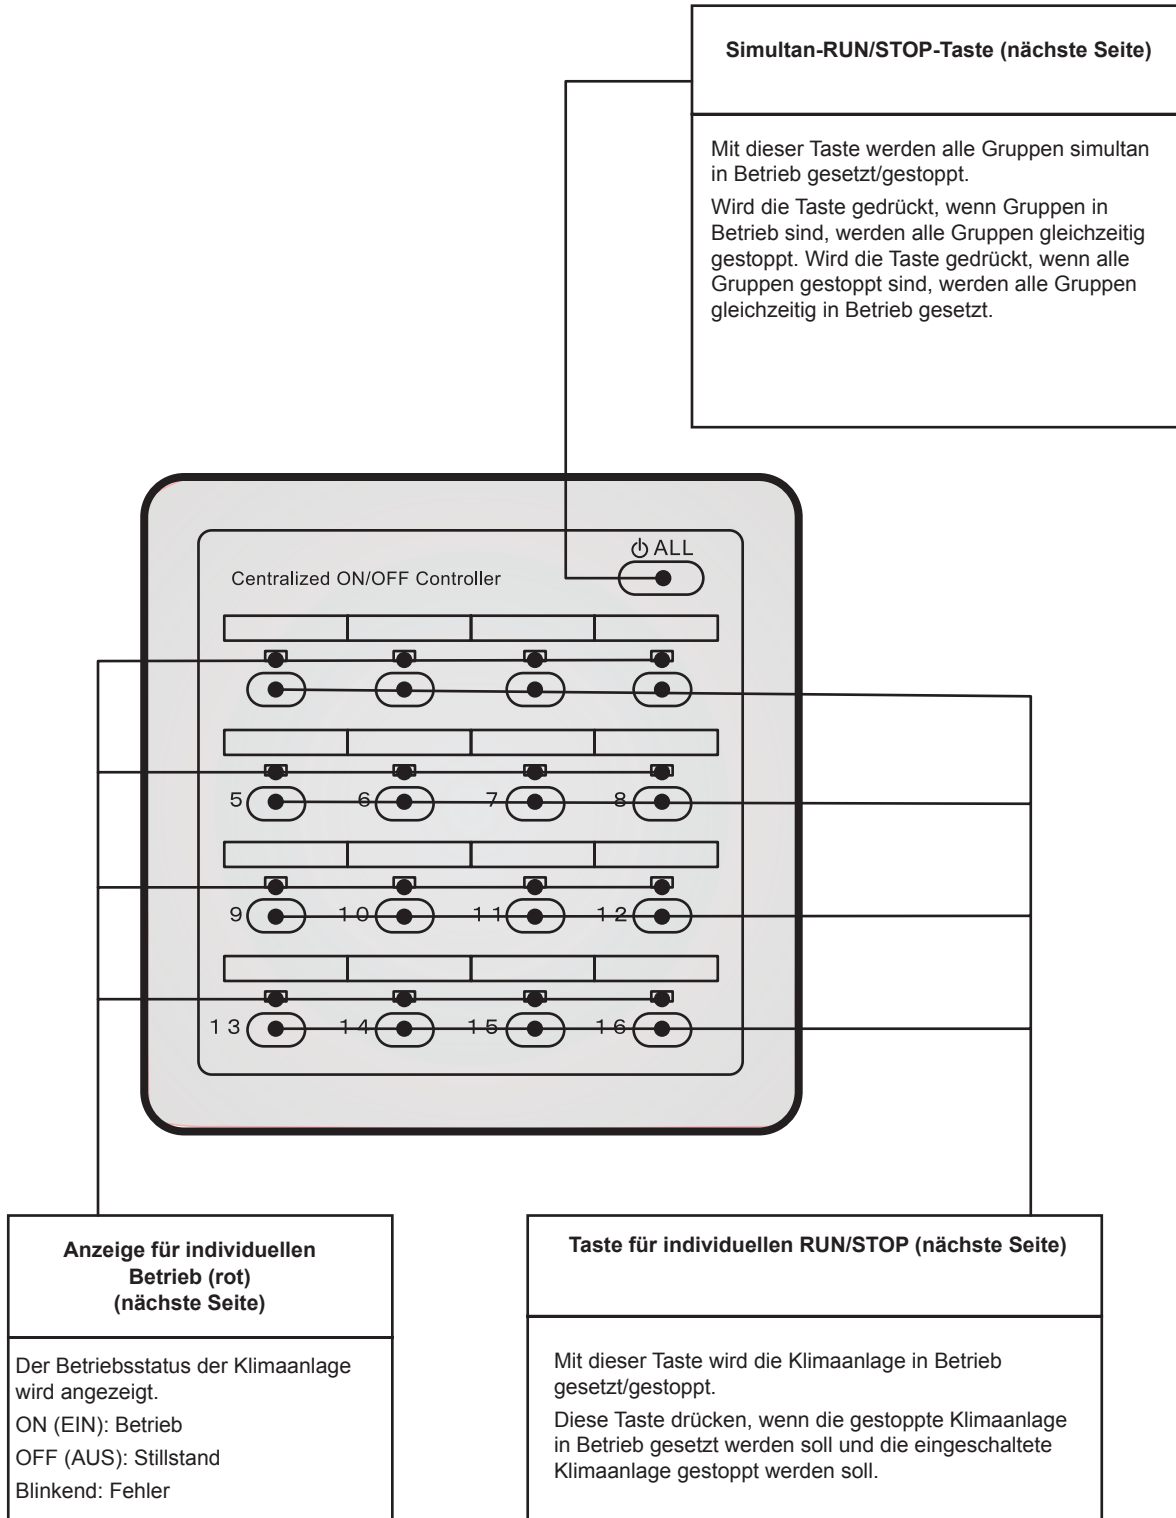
**Simultan-RUN/STOP-Taste (nächste Seite)**

Mit dieser Taste werden alle Gruppen simultan in Betrieb gesetzt/gestoppt.

Wird die Taste gedrückt, wenn Gruppen in Betrieb sind, werden alle Gruppen gleichzeitig gestoppt. Wird die Taste gedrückt, wenn alle Gruppen gestoppt sind, werden alle Gruppen gleichzeitig in Betrieb gesetzt.

ALL

Centralized ON/OFF Controller

5 6 7 8

9 10 11 12

13 14 15 16

**Anzeige für individuellen Betrieb (rot) (nächste Seite)**

Der Betriebsstatus der Klimaanlage wird angezeigt.

ON (EIN): Betrieb

OFF (AUS): Stillstand

Blinkend: Fehler

**Taste für individuellen RUN/STOP (nächste Seite)**

Mit dieser Taste wird die Klimaanlage in Betrieb gesetzt/gestoppt.

Diese Taste drücken, wenn die gestoppte Klimaanlage in Betrieb gesetzt werden soll und die eingeschaltete Klimaanlage gestoppt werden soll.